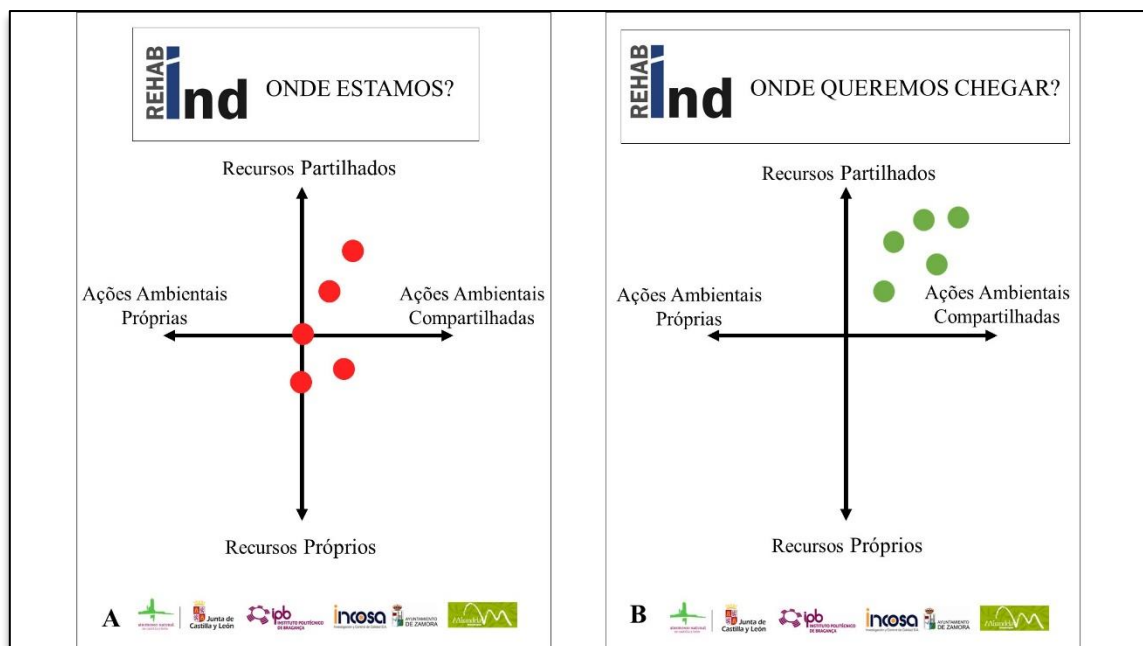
REHAB Ind ONDE ESTAMOS?

Recursos Partilhados

Ações Ambientais Próprias

Ações Ambientais Compartilhadas

Recursos Próprios

A Junta de Castilla y León ipb INSTITUTO POLITÉCNICO DE BRAGANÇA incosa AYUNTAMIENTO DE ZAMORA

REHAB Ind ONDE QUEREMOS CHEGAR?

Recursos Partilhados

Ações Ambientais Próprias

Ações Ambientais Compartilhadas

Recursos Próprios

B Junta de Castilla y León ipb INSTITUTO POLITÉCNICO DE BRAGANÇA incosa AYUNTAMIENTO DE ZAMORA